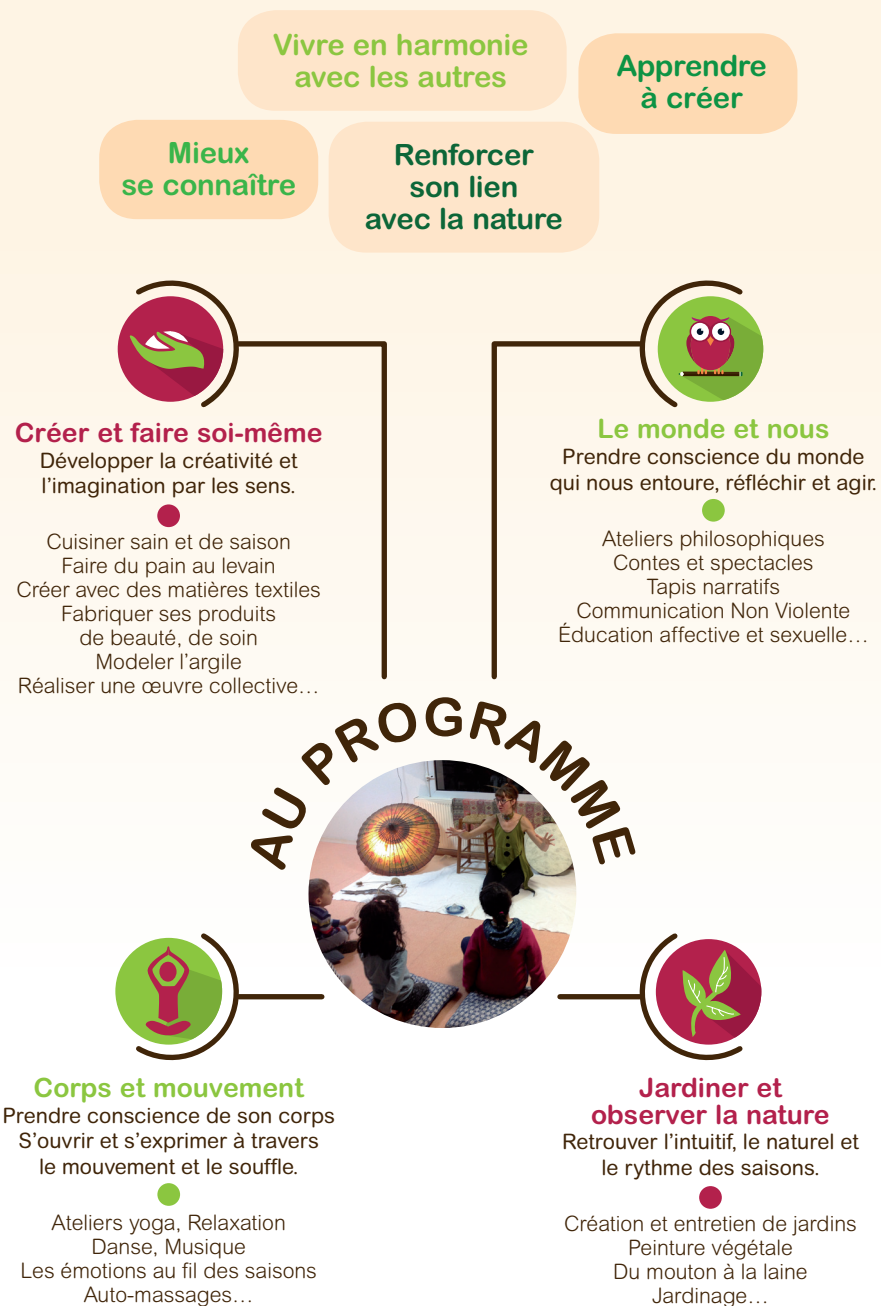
Vivre en harmonie avec les autres

Apprendre à créer

Mieux se connaître

Renforcer son lien avec la nature

Créer et faire soi-même
Développer la créativité et l'imagination par les sens.

Cuisiner sain et de saison
Faire du pain au levain
Créer avec des matières textiles
Fabriquer ses produits de beauté, de soin
Modeler l'argile
Réaliser une œuvre collective…

Le monde et nous
Prendre conscience du monde qui nous entoure, réfléchir et agir.

Ateliers philosophiques
Contes et spectacles
Tapis narratifs
Communication Non Violente
Éducation affective et sexuelle…

AU PROGRAMME

Corps et mouvement
Prendre conscience de son corps
S'ouvrir et s'exprimer à travers le mouvement et le souffle.

Ateliers yoga, Relaxation
Danse, Musique
Les émotions au fil des saisons
Auto-massages…

Jardiner et observer la nature
Retrouver l'intuitif, le naturel et le rythme des saisons.

Création et entretien de jardins
Peinture végétale
Du mouton à la laine
Jardinage…